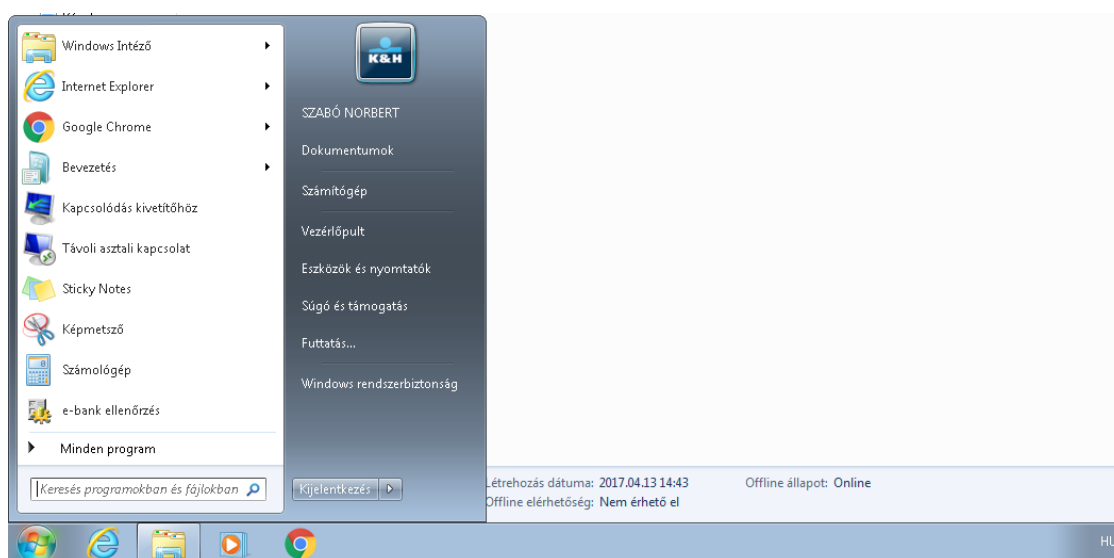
Windows Intéző
Internet Explorer
Google Chrome
Bevezetés
Kapcsolódás kivetítőhöz
Távoli asztali kapcsolat
Sticky Notes
Képmetsző
Számológép
e-bank ellenőrzés
Minden program
Keresés programokban és fájlokban

K&H
SZABÓ NORBERT
Dokumentumok
Számítógép
Vezérlőpult
Eszközök és nyomtatók
Súgó és támogatás
Futtatás...
Windows rendszerbiztonság
Kijelentkezés

Létrehozás dátuma: 2017.04.13 14:43
Offline elérhetőség: Nem érhető el
Offline állapot: Online

HU